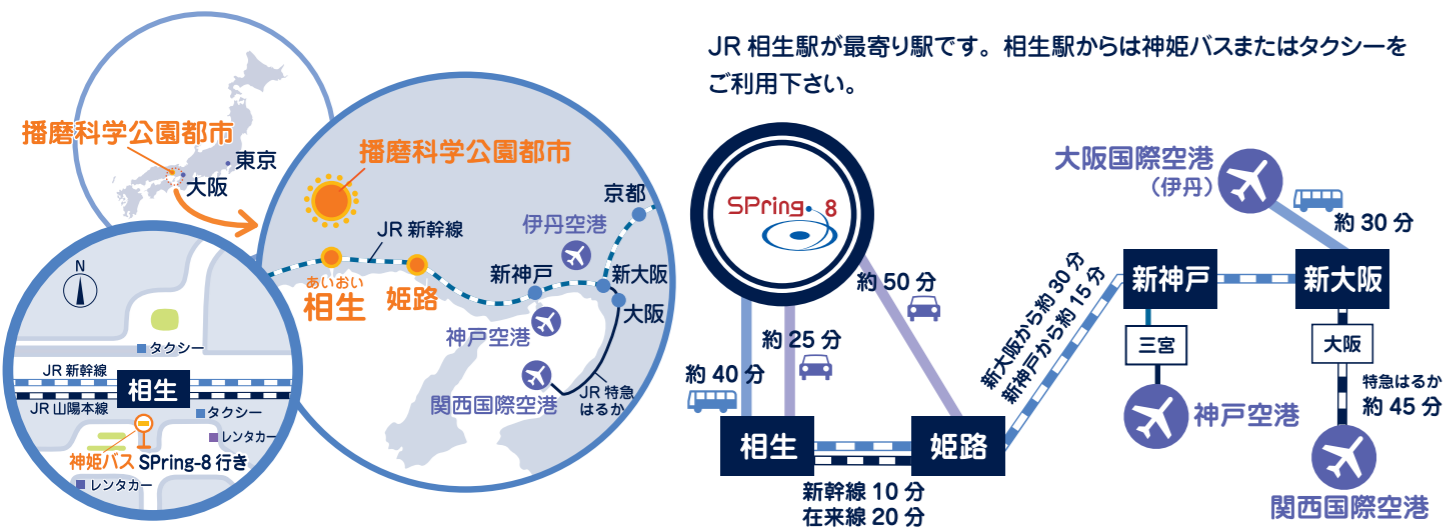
播磨科学公園都市
東京
大阪

播磨科学公園都市
JR 新幹線
京都
伊丹空港
あいおい
相生
姫路
新神戸
新大阪
大阪
神戸空港
関西国際空港
JR 特急
はるか

N
タクシー
JR 新幹線
相生
JR 山陽本線
タクシー
レンタカー
神姫バス SPring-8 行き
レンタカー

JR 相生駅が最寄り駅です。相生駅からは神姫バスまたはタクシーをご利用下さい。

SPring-8
約 50 分
約 25 分
約 40 分
相生
姫路
新幹線 10 分
在来線 20 分
新大阪から約 30 分
新神戸から約 15 分
大阪国際空港
(伊丹)
約 30 分
新神戸
新大阪
三宮
大阪
神戸空港
特急はるか
約 45 分
関西国際空港